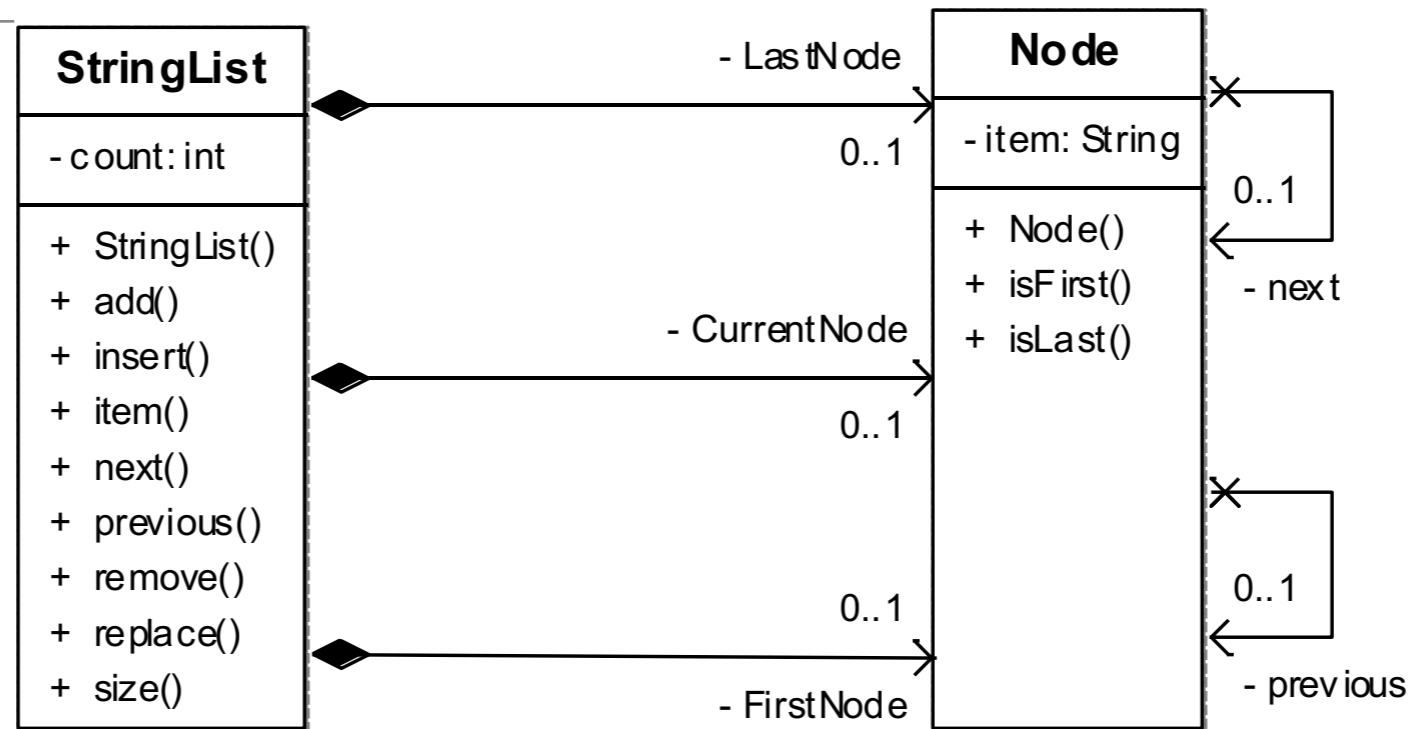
StringList

- count: int

+ StringList()
+ add()
+ insert()
+ item()
+ next()
+ previous()
+ remove()
+ replace()
+ size()

- LastNode
0..1

- CurrentNode
0..1

0..1
- FirstNode

Node

- item: String

+ Node()
+ isFirst()
+ isLast()

0..1
- next

0..1
- previous